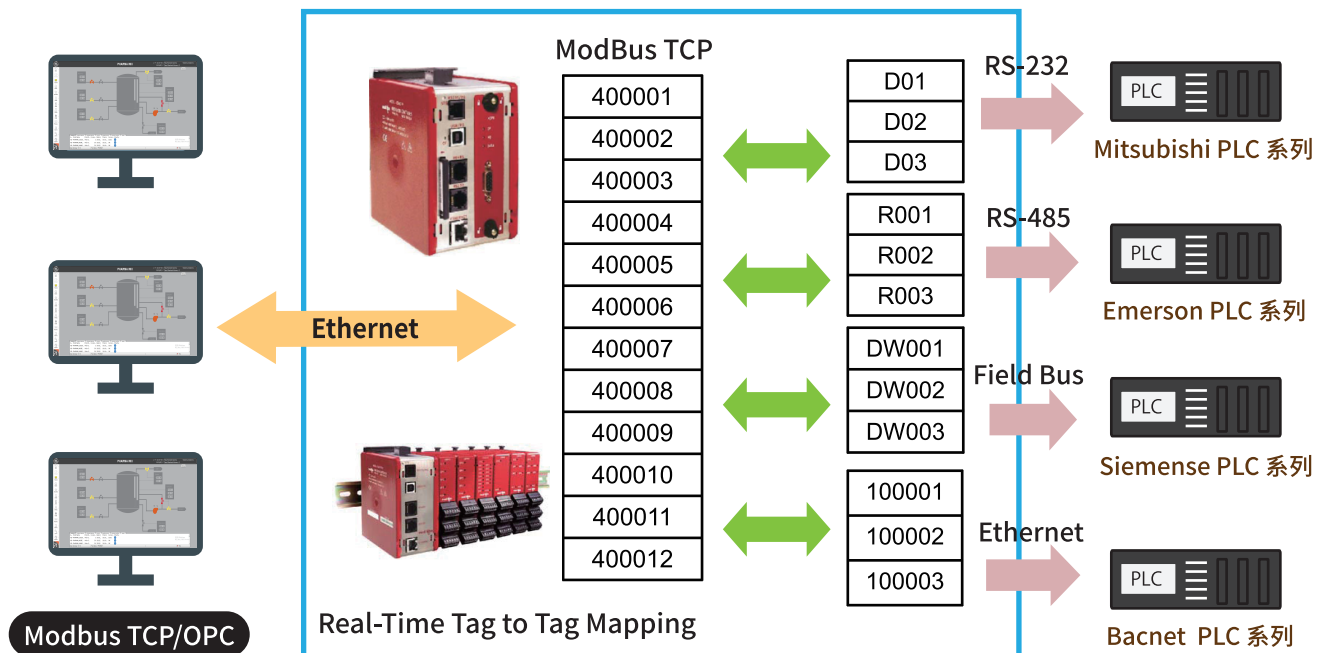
ModBus TCP

| 400001 |
|---|
| 400002 |
| 400003 |
| 400004 |
| 400005 |
| 400006 |
| 400007 |
| 400008 |
| 400009 |
| 400010 |
| 400011 |
| 400012 |

Ethernet

| D01 |
|---|
| D02 |
| D03 |

RS-232

PLC

Mitsubishi PLC 系列

| R001 |
|---|
| R002 |
| R003 |

RS-485

PLC

Emerson PLC 系列

| DW001 |
|---|
| DW002 |
| DW003 |

Field Bus

PLC

Siemense PLC 系列

| 100001 |
|---|
| 100002 |
| 100003 |

Ethernet

PLC

Bacnet PLC 系列

Modbus TCP/OPC

Real-Time Tag to Tag Mapping